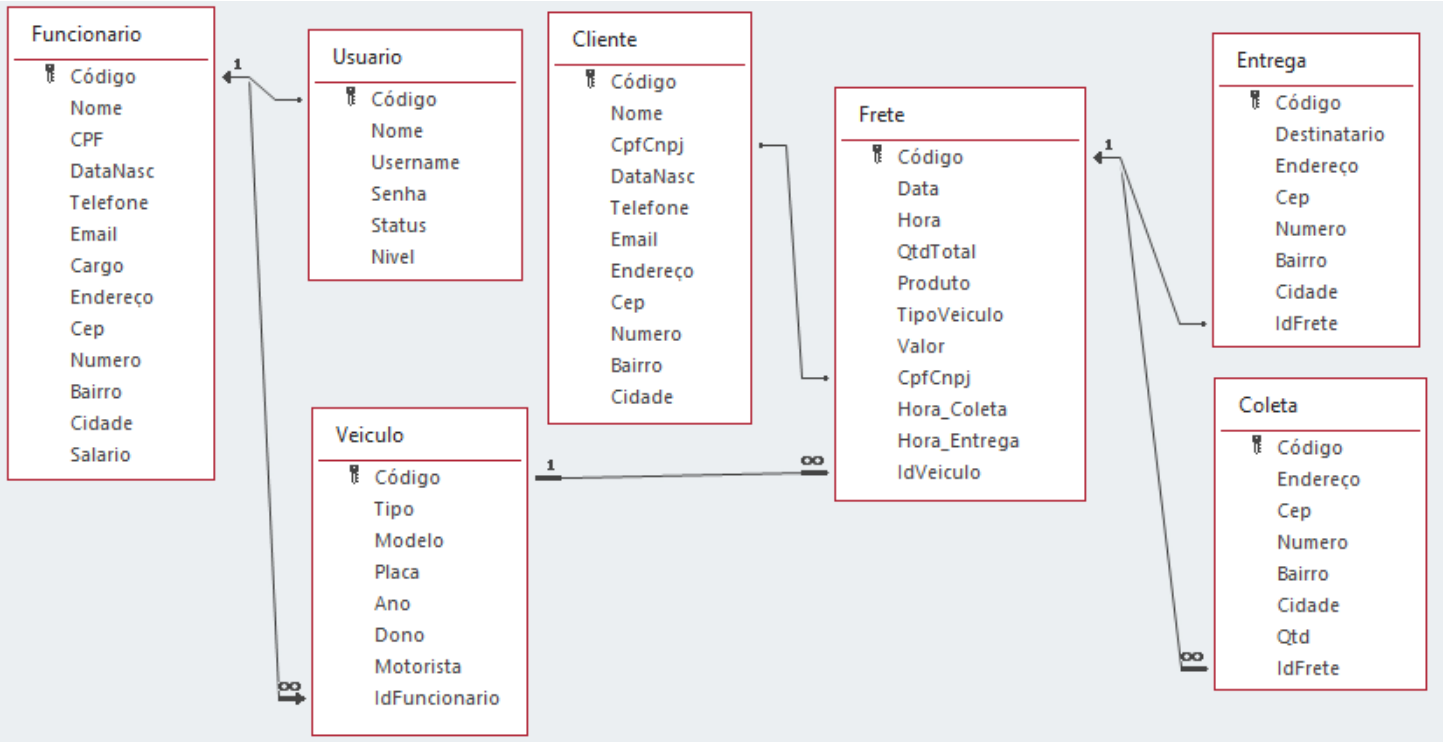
Funcionario
Código
Nome
CPF
DataNasc
Telefone
Email
Cargo
Endereço
Cep
Numero
Bairro
Cidade
Salario

1

Usuario
Código
Nome
Username
Senha
Status
Nivel

Cliente
Código
Nome
CpfCnpj
DataNasc
Telefone
Email
Endereço
Cep
Numero
Bairro
Cidade

Frete
Código
Data
Hora
QtdTotal
Produto
TipoVeiculo
Valor
CpfCnpj
Hora_Coleta
Hora_Entrega
IdVeiculo

1

Entrega
Código
Destinatario
Endereço
Cep
Numero
Bairro
Cidade
IdFrete

Veiculo
Código
Tipo
Modelo
Placa
Ano
Dono
Motorista
IdFuncionario

1
∞
∞
∞

Coleta
Código
Endereço
Cep
Numero
Bairro
Cidade
Qtd
IdFrete